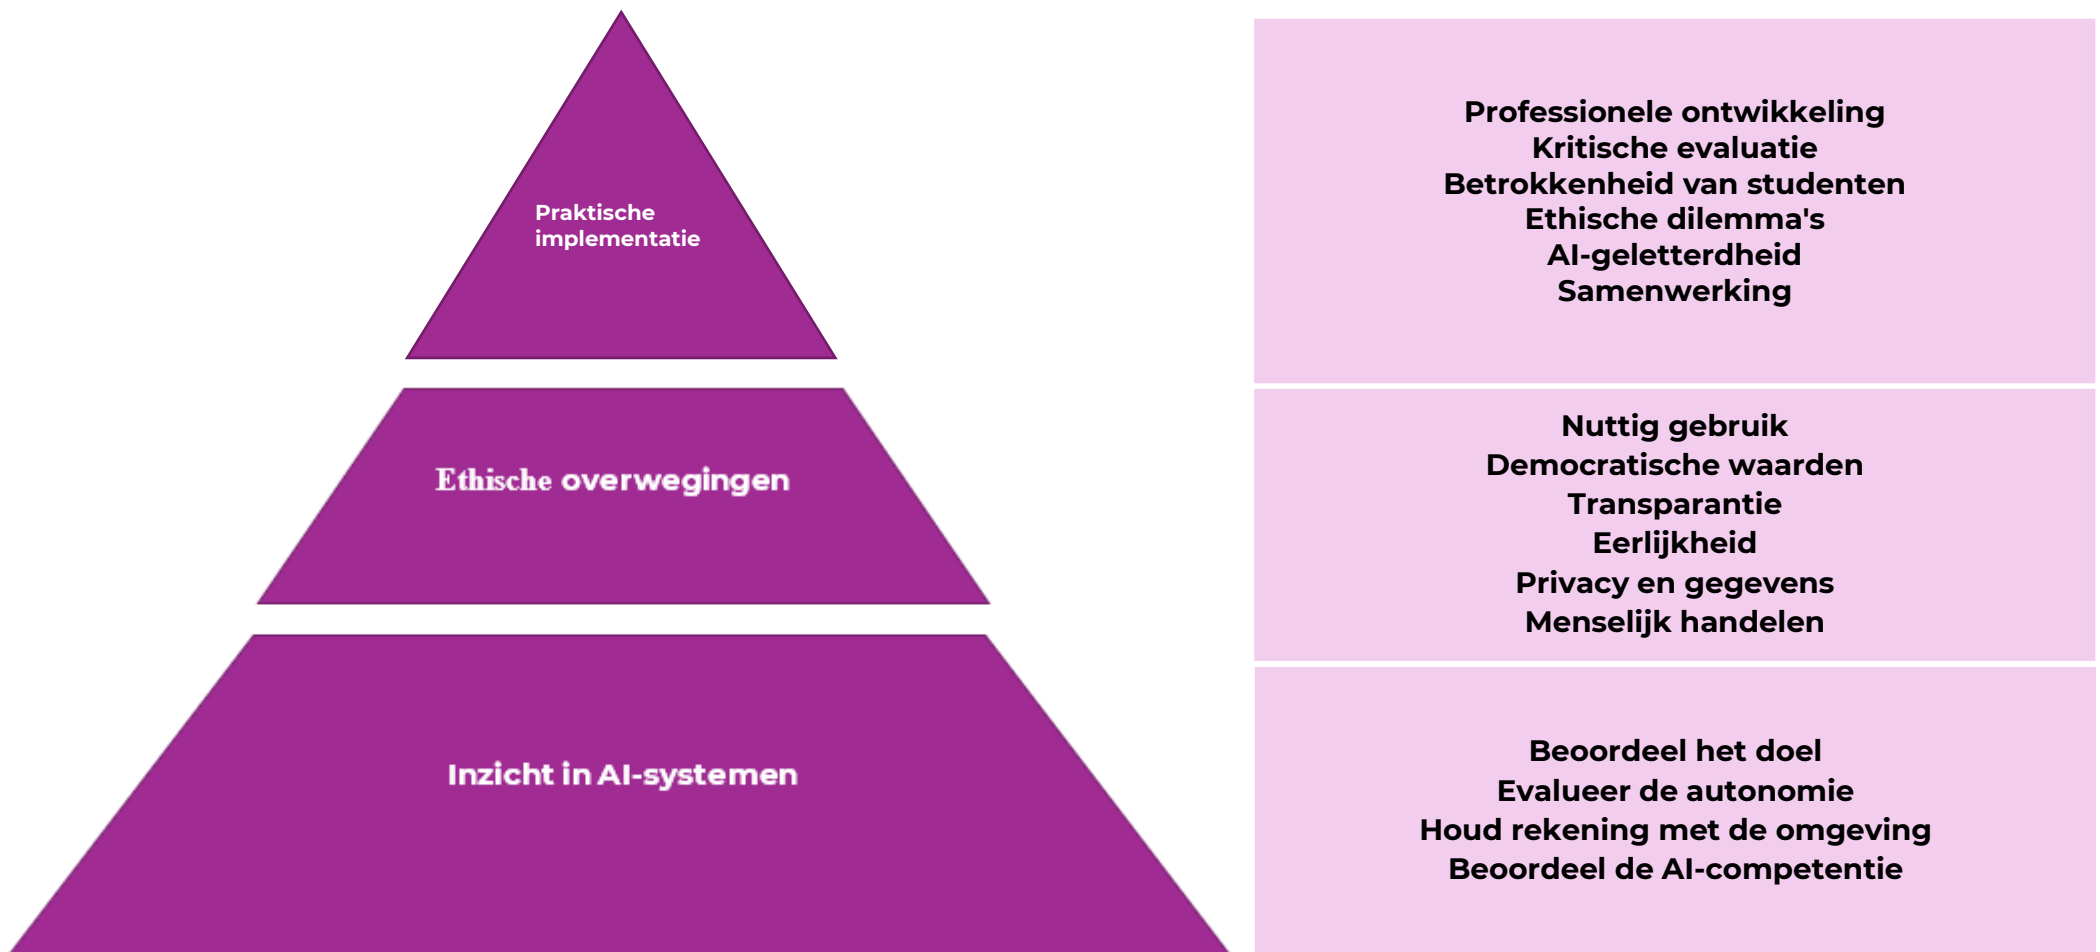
Praktische implementatie

Ethische overwegingen

Inzicht in AI-systemen

Professionele ontwikkeling
Kritische evaluatie
Betrokkenheid van studenten
Ethische dilemma's
AI-geletterdheid
Samenwerking

Nuttig gebruik
Democratische waarden
Transparantie
Eerlijkheid
Privacy en gegevens
Menselijk handelen

Beoordeel het doel
Evalueer de autonomie
Houd rekening met de omgeving
Beoordeel de AI-competentie